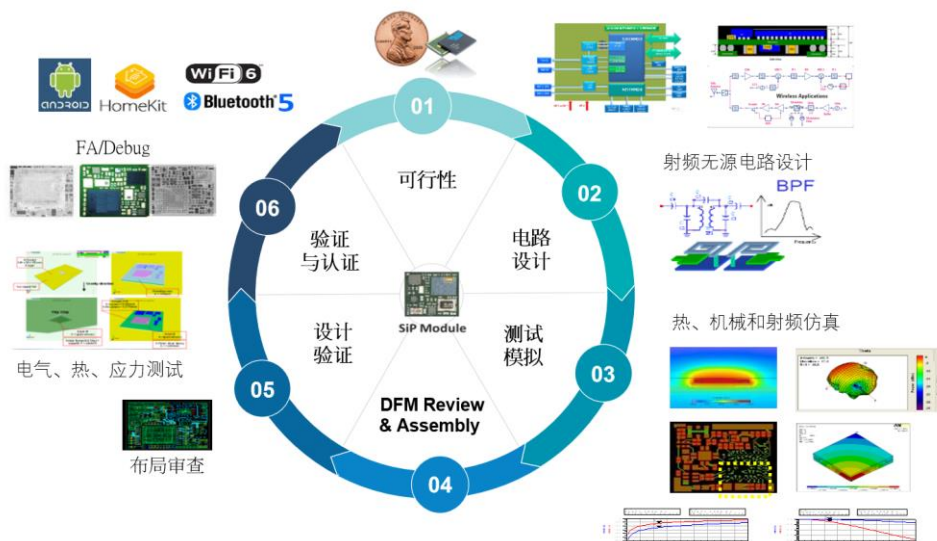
ANDROID
HomeKit
WiFi 6
Bluetooth 5

FA/Debug

电气、热、应力测试

布局审查

01
可行性

02
电路设计

03
测试模拟

04
DFM Review & Assembly

05
设计验证

06
验证与认证

SiP Module

Wireless Applications

射频无源电路设计

BPF

热、机械和射频仿真